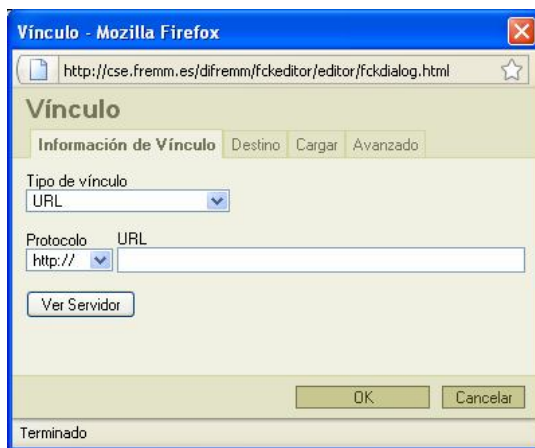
Vínculo - Mozilla Firefox

http://cse.fremm.es/difremm/fckeditor/editor/fckdialog.html

Vínculo

Información de Vínculo | Destino | Cargar | Avanzado

Tipo de vínculo
URL

Protocolo
http://

URL

Ver Servidor

OK

Cancelar

Terminado